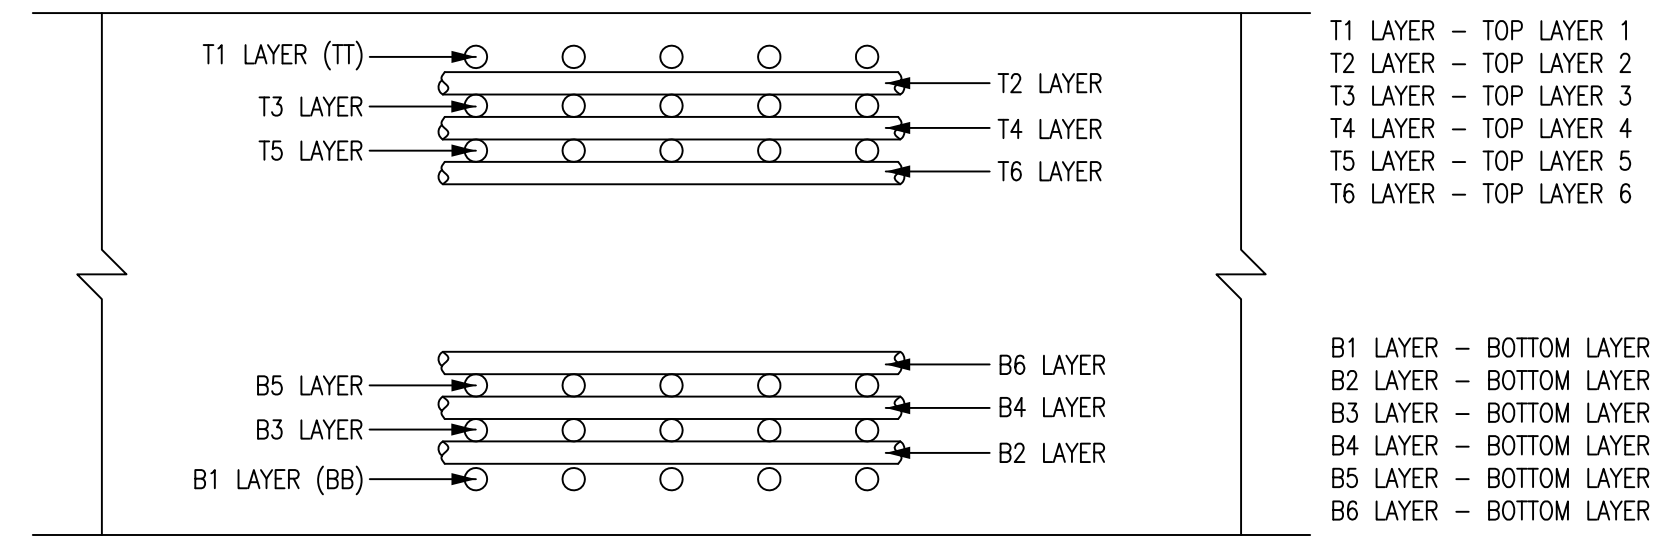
T1 LAYER (TT)
T3 LAYER
T5 LAYER
T2 LAYER
T4 LAYER
T6 LAYER

T1 LAYER – TOP LAYER 1
T2 LAYER – TOP LAYER 2
T3 LAYER – TOP LAYER 3
T4 LAYER – TOP LAYER 4
T5 LAYER – TOP LAYER 5
T6 LAYER – TOP LAYER 6

B5 LAYER
B3 LAYER
B1 LAYER (BB)
B6 LAYER
B4 LAYER
B2 LAYER

B1 LAYER – BOTTOM LAYER
B2 LAYER – BOTTOM LAYER
B3 LAYER – BOTTOM LAYER
B4 LAYER – BOTTOM LAYER
B5 LAYER – BOTTOM LAYER
B6 LAYER – BOTTOM LAYER